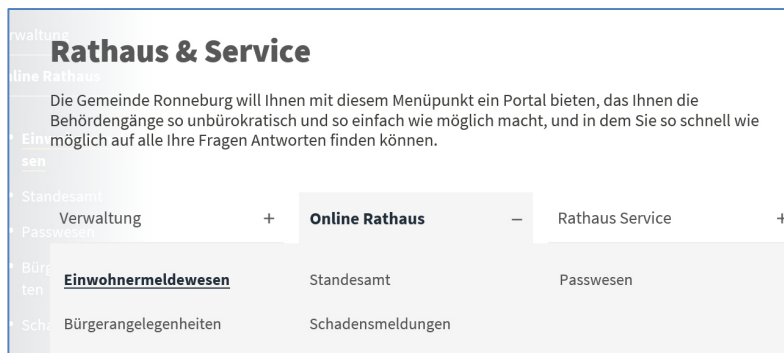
rwaltung

line Rathaus

Rathaus & Service

Die Gemeinde Ronneburg will Ihnen mit diesem Menüpunkt ein Portal bieten, das Ihnen die Behördengänge so unbürokratisch und so einfach wie möglich macht, und in dem Sie so schnell wie möglich auf alle Ihre Fragen Antworten finden können.

Ein sen

Standesamt

Passwesen

Bürg ten

Scha

| Verwaltung + | Online Rathaus – | Rathaus Service + |
|---|---|---|
| Einwohnermeldewesen | Standesamt | Passwesen |
| Bürgerangelegenheiten | Schadensmeldungen | |